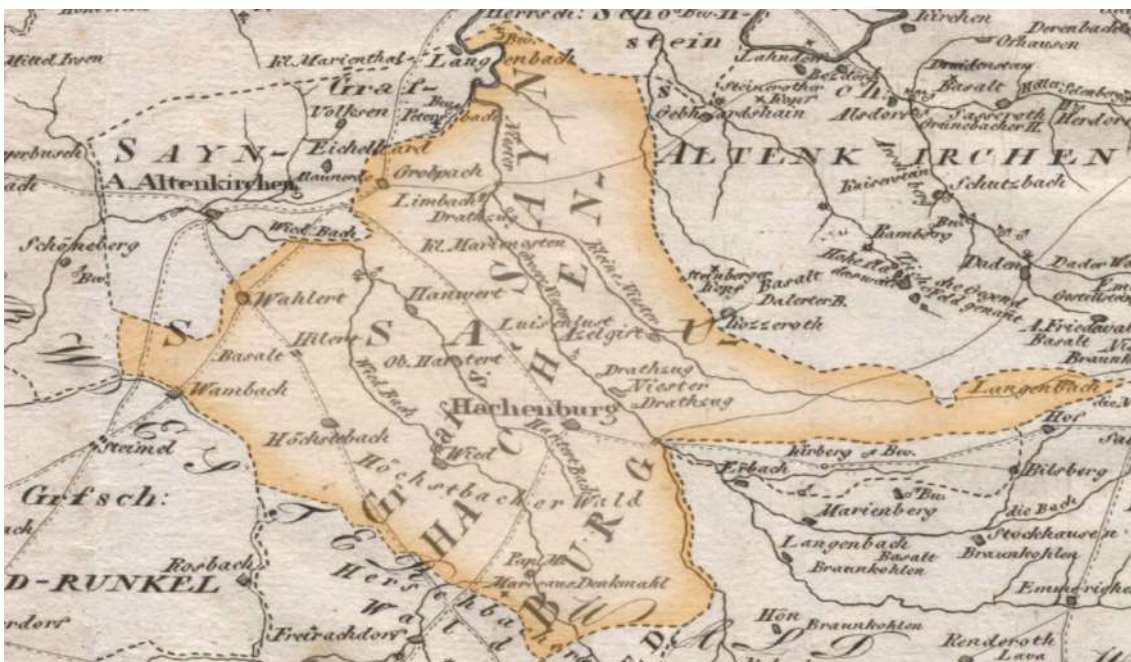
Herrsch: Scho Bw-n-
stein
Kirchen
Derenbach
Orkausen
Mittel Irsen
Kl. Marienthal
Langenbach
Lahnden
Bezdorf
Graf-
Volksen
Steinerothe
Gebhardshain
Druidenstey
Basalt
Nister
Alsdorf
Sassenroth
Herdorf
SAYN-
Eichelhard
Limbach
Greipach
ALTENKIRCHEN
A. Altenkirchen
Schutzbach
Dratzus
Kl. Marienstatt
Bamberg
Schöneberg
Wied Bach
Rothe Basalt
Dalerter B.
Daden
Wahlert
Hanwert
S
S A
Luisenlust
Atzelgift
Kotzeroth
A. Friedewald
Basalt
Basalte
Hilter
Ob. Hattert
Drathsug
Nister
Langenbach
Wambach
Hachenburg
Höchstenbach
Wied
Kirberg
Erbach
Bilsberg
Steinel
Höchstbacher Wald
Grafsch:
Marienberg
Stockhausen
Langenbach
Basalt
Braunkohlen
Braunkohlen
Rosbach
D-RUNKEL
Hers
Wald
Marienz Denkmahl
Hön
Braunkohlen
Emmerichs
Freirachdorf
Renderoth
Lava
Grafsch.
HACHENBURG
SAYN